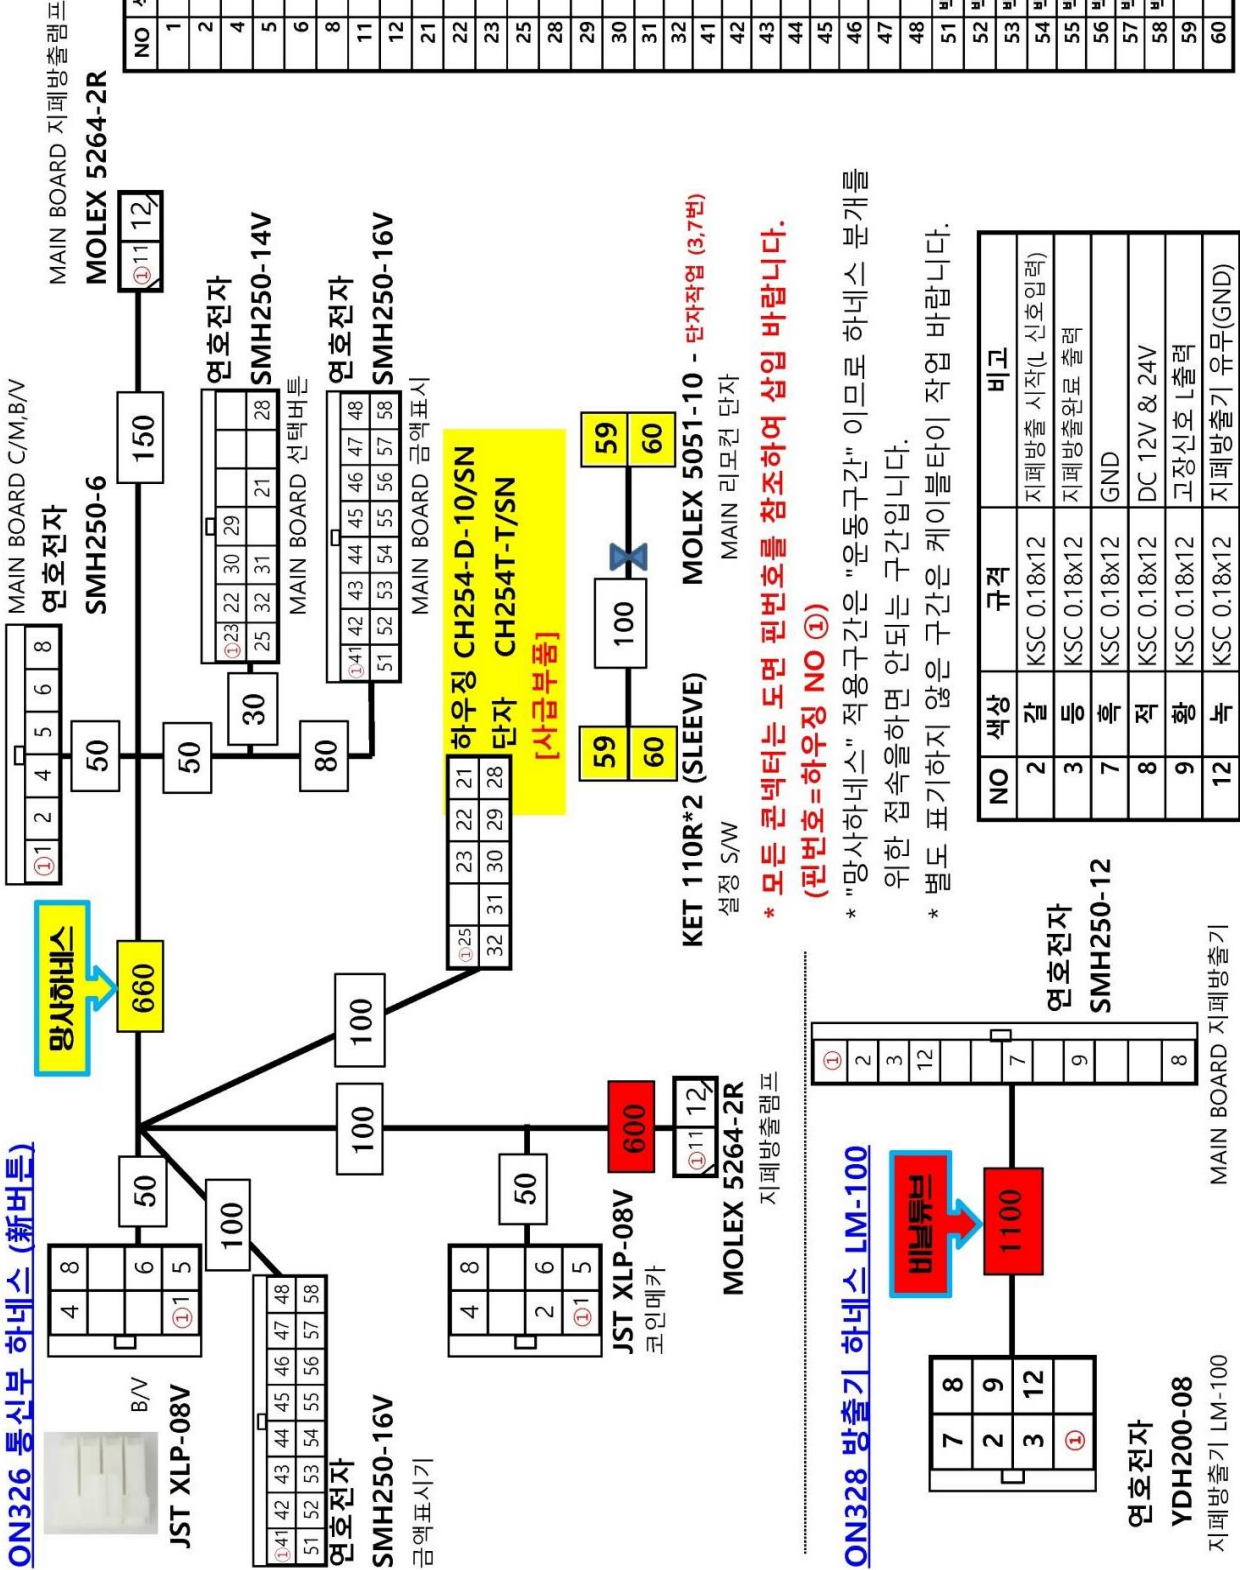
ON326 통신부 하네스 (新버트)

B/V
JST XLP-08V

연호전자
SMH250-16V
금액표시기

망사하네스
660

MAIN BOARD C/M,B/V
연호전자
SMH250-6

150

MAIN BOARD 지폐방출램프
MOLEX 5264-2R

연호전자
SMH250-14V
MAIN BOARD 선택버튼

연호전자
SMH250-16V
MAIN BOARD 금액표시

하우징 CH254-D-10/SN
단자 CH254T-T/SN
[사급부품]

JST XLP-08V
코인메카

MOLEX 5264-2R
지폐방출램프

KET 110R*2 (SLEEVE)
설정 S/W

MOLEX 5051-10 - 단자작업 (3,7번)
MAIN 리모컨 단자

* 모든 콘넥터는 도면 핀번호를 참조하여 삽입 바랍니다. (핀번호=하우징 NO ①)

* "망사하네스" 적용구간은 "운동구간" 이므로 분개를 위한 접속을하면 안되는 구간입니다.

* 별도 표기하지 않은 구간은 케이블타이 작업 바랍니다.

| NO | 색상 | 규격 | 비고 |
|---|---|---|---|
| 2 | 갈 | KSC 0.18x12 | 지폐방출 시작(L 신호입력) |
| 3 | 등 | KSC 0.18x12 | 지폐방출완료 출력 |
| 7 | 흑 | KSC 0.18x12 | GND |
| 8 | 적 | KSC 0.18x12 | DC 12V & 24V |
| 9 | 황 | KSC 0.18x12 | 고장신호 L출력 |
| 12 | 녹 | KSC 0.18x12 | 지폐방출기 유무(GND) |

ON328 방출기 하네스 LM-100

비닐튜브
1100

연호전자
YDH200-08
지폐방출기 LM-100

연호전자
SMH250-12
MAIN BOARD 지폐방출기

| NO |
|---|
| 1 |
| 2 |
| 4 |
| 5 |
| 6 |
| 8 |
| 11 |
| 12 |
| 21 |
| 22 |
| 23 |
| 25 |
| 28 |
| 29 |
| 30 |
| 31 |
| 32 |
| 41 |
| 42 |
| 43 |
| 44 |
| 45 |
| 46 |
| 47 |
| 48 |
| 51 |
| 52 |
| 53 |
| 54 |
| 55 |
| 56 |
| 57 |
| 58 |
| 59 |
| 60 |